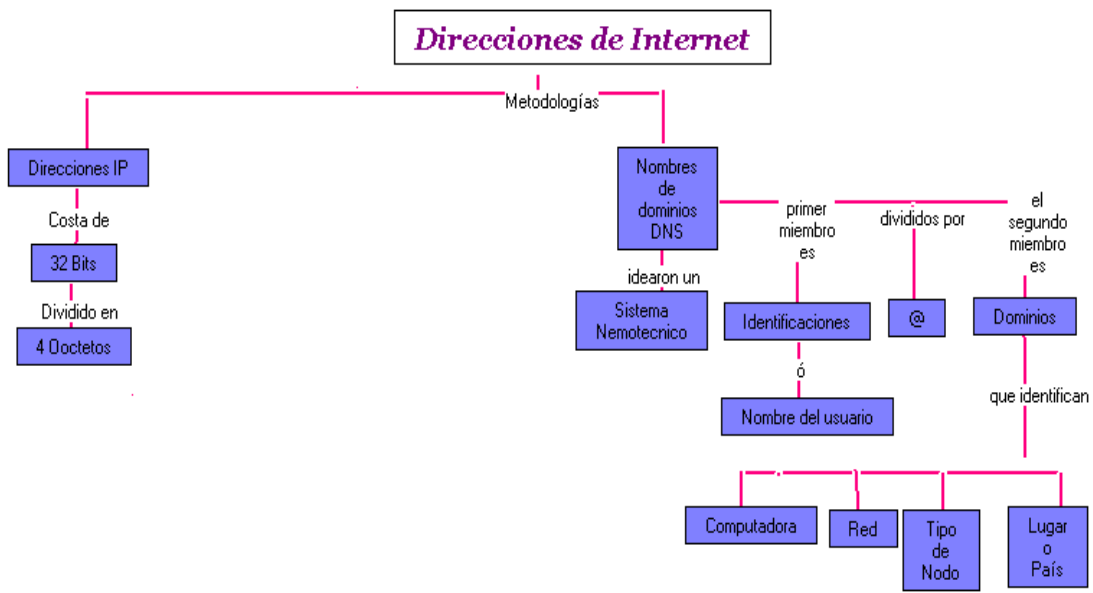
Direcciones de Internet

Metodologías

Direcciones IP

Costa de

32 Bits

Dividido en

4 Ooctetos

Nombres de dominios DNS

idearon un

Sistema Nemotecnico

primer miembro es

Identificaciones

ó

Nombre del usuario

divididos por

@

el segundo miembro es

Dominios

que identifican

Computadora

Red

Tipo de Nodo

Lugar o País